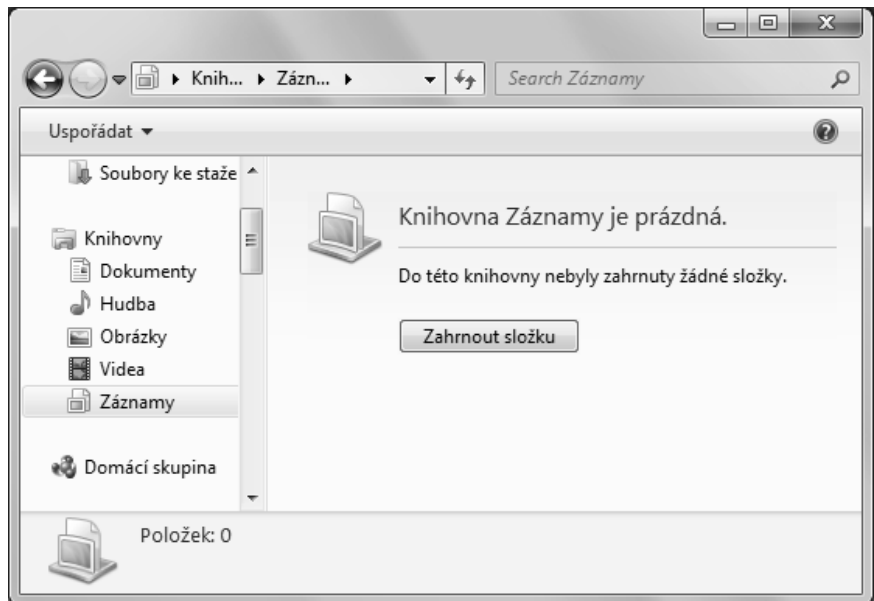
▸ Knih... ▸ Zázn... ▸

Search Záznamy

Uspořádat ▾

Soubory ke staže

Knihovny
Dokumenty
Hudba
Obrázky
Videa
Záznamy

Domácí skupina

Knihovna Záznamy je prázdná.

Do této knihovny nebyly zahrnuty žádné složky.

Zahrnout složku

Položek: 0